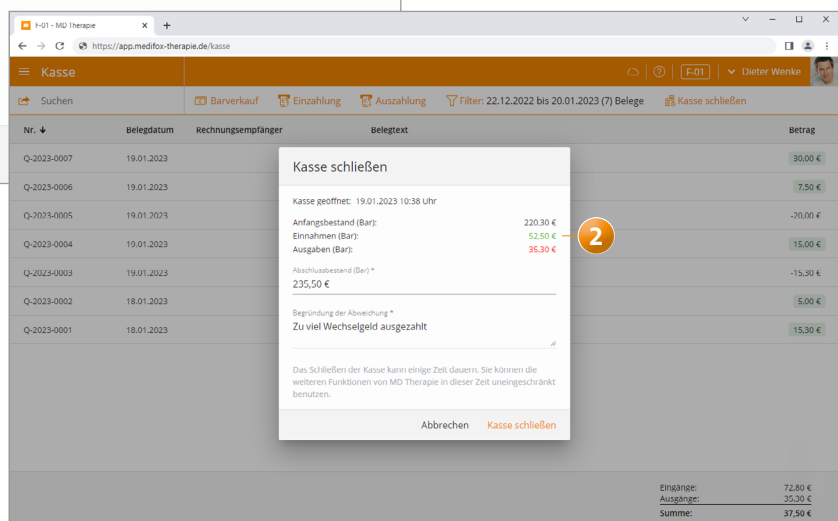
F-01 - MD Therapie
https://app.medifox-therapie.de/kasse

Kasse

F-01 Dieter Wenke

Suchen

Barverkauf Einzahlung Auszahlung Filter: 22.12.2022 bis 20.01.2023 (7) Belege Kasse schließen

| Nr. | Belegdatum | Rechnungsempfänger | Belegtext | Betrag |
|---|---|---|---|---|
| Q-2023-0007 | 19.01.2023 | | | 30,00 € |
| Q-2023-0006 | 19.01.2023 | | | 7,50 € |
| Q-2023-0005 | 19.01.2023 | | | -20,00 € |
| Q-2023-0004 | 19.01.2023 | | | 15,00 € |
| Q-2023-0003 | 19.01.2023 | | | -15,30 € |
| Q-2023-0002 | 18.01.2023 | | | 5,00 € |
| Q-2023-0001 | 18.01.2023 | | | 15,30 € |

Kasse schließen

Kasse geöffnet: 19.01.2023 10:38 Uhr

Anfangsbestand (Bar): 220,30 €
Einnahmen (Bar): 52,50 €
Ausgaben (Bar): 35,30 €

2

Abschlussbestand (Bar) *
235,50 €

Begründung der Abweichung *
Zu viel Wechselgeld ausgezahlt

Das Schließen der Kasse kann einige Zeit dauern. Sie können die weiteren Funktionen von MD Therapie in dieser Zeit uneingeschränkt benutzen.

Abbrechen Kasse schließen

Eingänge: 72,80 €
Ausgänge: 35,30 €
Summe: 37,50 €